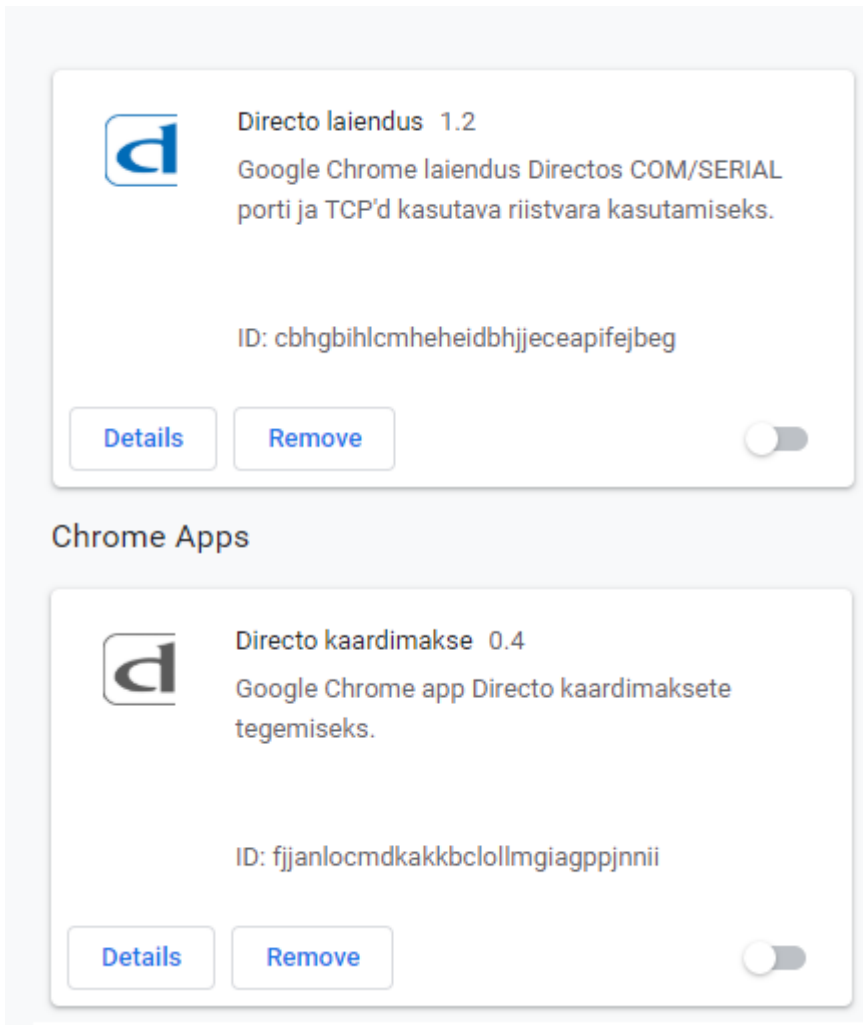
Directo laiendus 1.2
Google Chrome laiendus Directos COM/SERIAL porti ja TCP'd kasutava riistvara kasutamiseks.

ID: cbhgbihlcmheheidbhjjeceapifejbeg

Details Remove

Chrome Apps

Directo kaardimakse 0.4
Google Chrome app Directo kaardimaksete tegemiseks.

ID: fjjanlocmdkakkbclollmgiagppjnnii

Details Remove